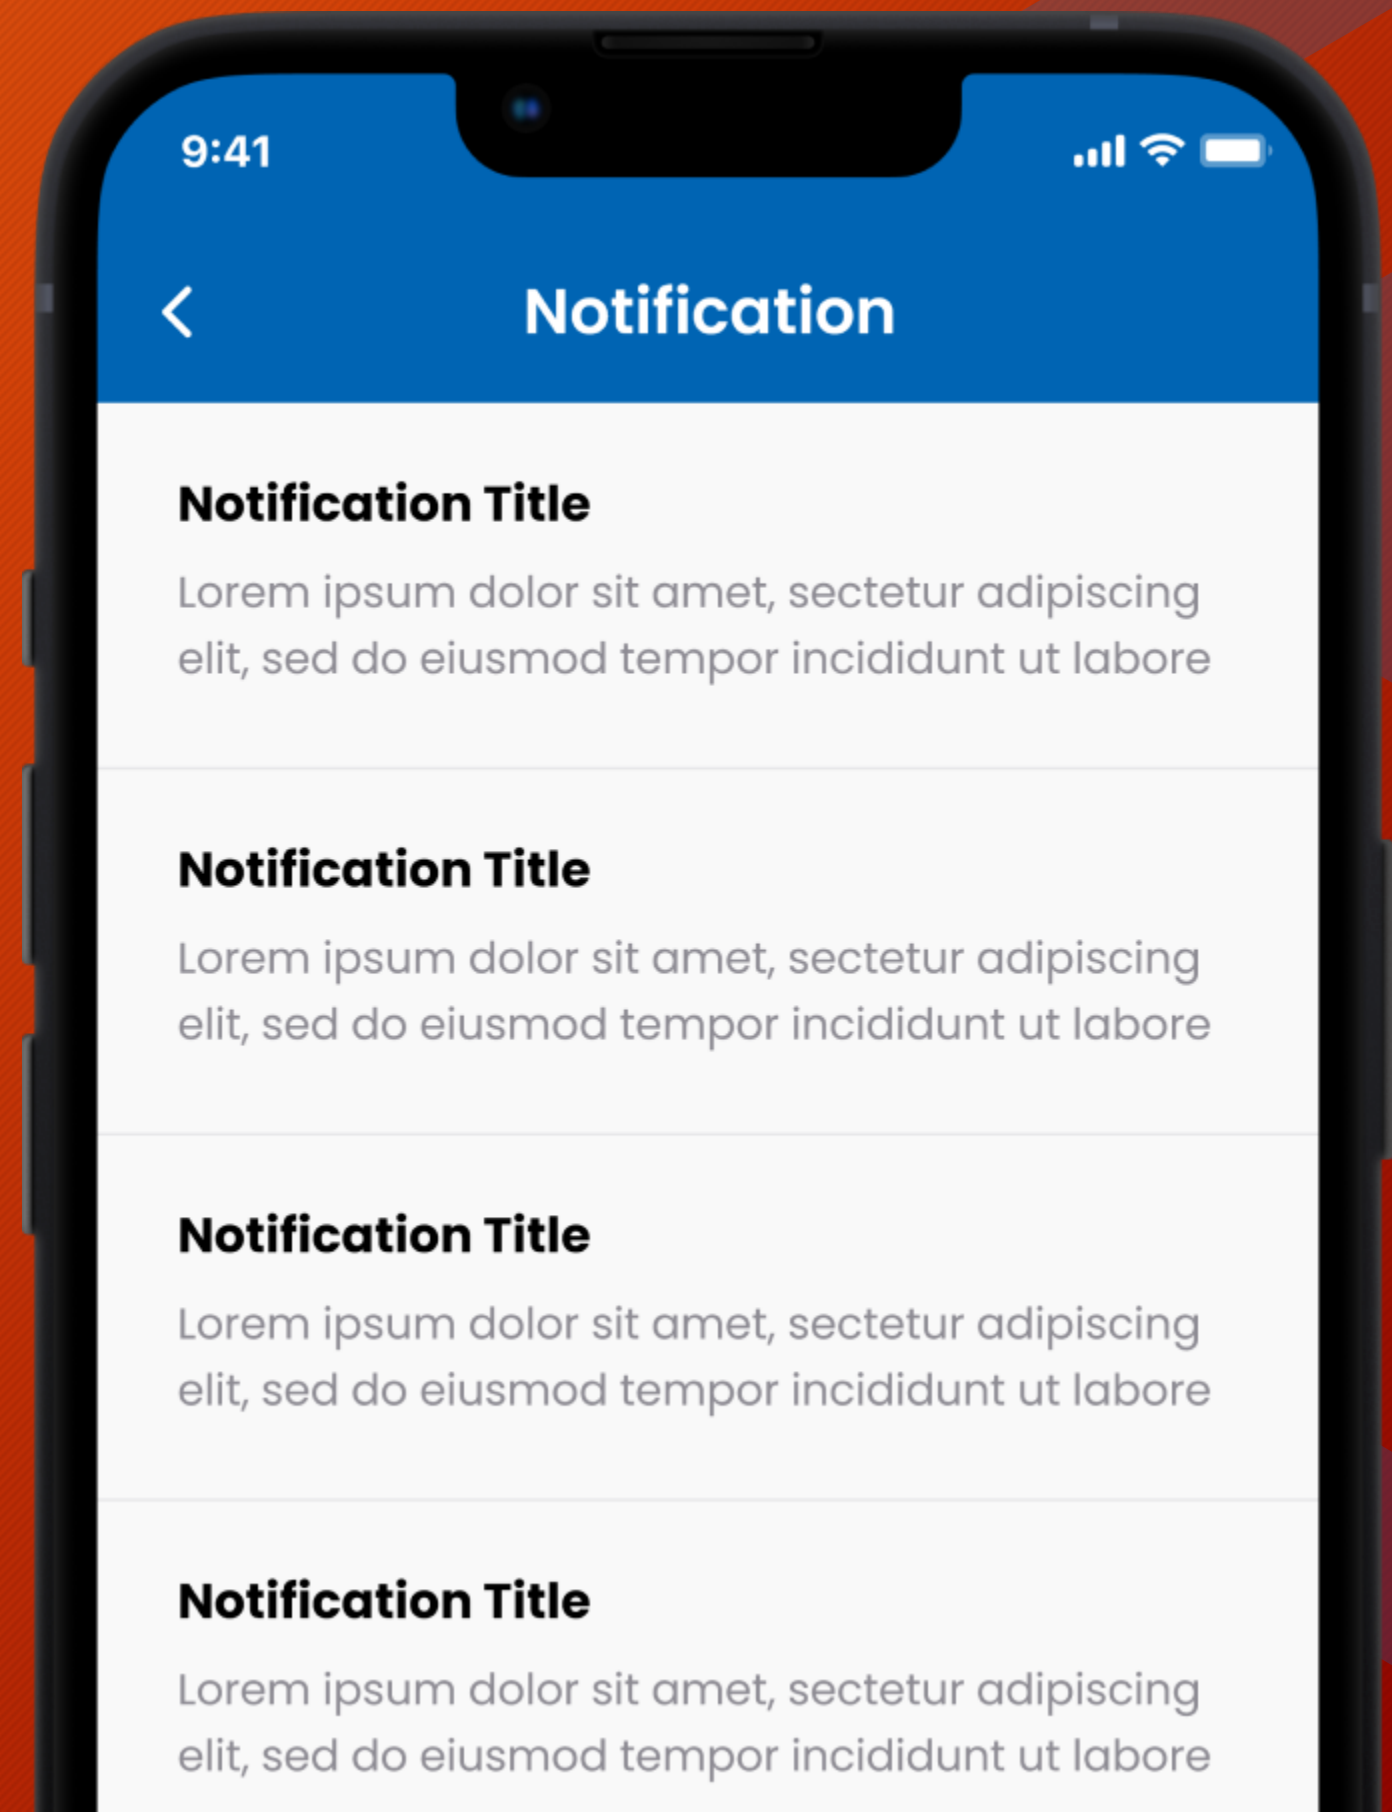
9:41

Notification

Notification Title

Lorem ipsum dolor sit amet, sectetur adipiscing elit, sed do eiusmod tempor incididunt ut labore

Notification Title

Lorem ipsum dolor sit amet, sectetur adipiscing elit, sed do eiusmod tempor incididunt ut labore

Notification Title

Lorem ipsum dolor sit amet, sectetur adipiscing elit, sed do eiusmod tempor incididunt ut labore

Notification Title

Lorem ipsum dolor sit amet, sectetur adipiscing elit, sed do eiusmod tempor incididunt ut labore